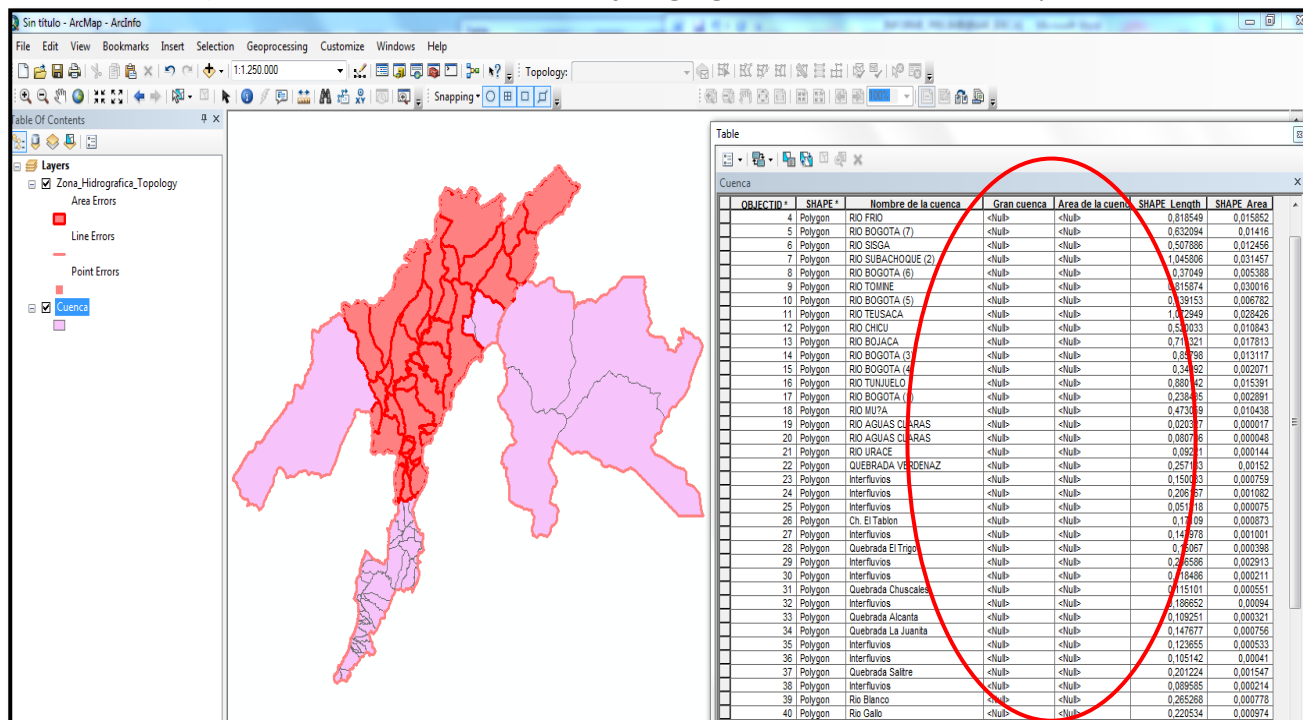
Sin título - ArcMap - ArcInfo

File Edit View Bookmarks Insert Selection Geoprocessing Customize Windows Help

1:1.250.000

Topology:

Snapping

Table Of Contents

Layers
Zona_Hidrografica_Topology
Area Errors
Line Errors
Point Errors
Cuenca

Table

Cuenca

| OBJECTID * | SHAPE * | Nombre de la cuenca | Gran cuenca | Area de la cuenc | SHAPE_Length | SHAPE_Area |
|---|---|---|---|---|---|---|
| 4 | Polygon | RIO FRIO | <Null> | <Null> | 0,818549 | 0,015852 |
| 5 | Polygon | RIO BOGOTA (7) | <Null> | <Null> | 0,632094 | 0,01416 |
| 6 | Polygon | RIO SISGA | <Null> | <Null> | 0,507886 | 0,012456 |
| 7 | Polygon | RIO SUBACHOQUE (2) | <Null> | <Null> | 1,045806 | 0,031457 |
| 8 | Polygon | RIO BOGOTA (6) | <Null> | <Null> | 0,37049 | 0,005388 |
| 9 | Polygon | RIO TOMINE | <Null> | <Null> | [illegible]815874 | 0,030016 |
| 10 | Polygon | RIO BOGOTA (5) | <Null> | <Null> | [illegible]39153 | 0,006782 |
| 11 | Polygon | RIO TEUSACA | <Null> | <Null> | 1,0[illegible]2949 | 0,028426 |
| 12 | Polygon | RIO CHICU | <Null> | <Null> | 0,5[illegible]0033 | 0,010843 |
| 13 | Polygon | RIO BOJACA | <Null> | <Null> | 0,71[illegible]321 | 0,017813 |
| 14 | Polygon | RIO BOGOTA (3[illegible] | <Null> | <Null> | 0,8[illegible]798 | 0,013117 |
| 15 | Polygon | RIO BOGOTA (4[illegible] | <Null> | <Null> | 0,34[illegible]92 | 0,002071 |
| 16 | Polygon | RIO TUNJUELO | <Null> | <Null> | 0,880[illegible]42 | 0,015391 |
| 17 | Polygon | RIO BOGOTA ([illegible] | <Null> | <Null> | 0,238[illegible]85 | 0,002891 |
| 18 | Polygon | RIO MU?A | <Null> | <Null> | 0,473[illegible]9 | 0,010438 |
| 19 | Polygon | RIO AGUAS CLARAS | <Null> | <Null> | 0,020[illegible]7 | 0,000017 |
| 20 | Polygon | RIO AGUAS CLARAS | <Null> | <Null> | 0,080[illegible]6 | 0,000048 |
| 21 | Polygon | RIO URACE | <Null> | <Null> | 0,092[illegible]1 | 0,000144 |
| 22 | Polygon | QUEBRADA VERDENAZ | <Null> | <Null> | 0,257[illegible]3 | 0,00152 |
| 23 | Polygon | Interfluvios | <Null> | <Null> | 0,150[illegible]3 | 0,000759 |
| 24 | Polygon | Interfluvios | <Null> | <Null> | 0,206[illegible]7 | 0,001082 |
| 25 | Polygon | Interfluvios | <Null> | <Null> | 0,051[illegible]8 | 0,000075 |
| 26 | Polygon | Ch. El Tablon | <Null> | <Null> | 0,1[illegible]09 | 0,000873 |
| 27 | Polygon | Interfluvios | <Null> | <Null> | 0,14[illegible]978 | 0,001001 |
| 28 | Polygon | Quebrada El Trigo | <Null> | <Null> | 0,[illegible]067 | 0,000398 |
| 29 | Polygon | Interfluvios | <Null> | <Null> | 0,2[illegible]6586 | 0,002913 |
| 30 | Polygon | Interfluvios | <Null> | <Null> | 0,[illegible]18486 | 0,000211 |
| 31 | Polygon | Quebrada Chuscales | <Null> | <Null> | 0,115101 | 0,000551 |
| 32 | Polygon | Interfluvios | <Null> | <Null> | 0,186652 | 0,00094 |
| 33 | Polygon | Quebrada Alcanta | <Null> | <Null> | 0,109251 | 0,000321 |
| 34 | Polygon | Quebrada La Juanita | <Null> | <Null> | 0,147677 | 0,000756 |
| 35 | Polygon | Interfluvios | <Null> | <Null> | 0,123655 | 0,000533 |
| 36 | Polygon | Interfluvios | <Null> | <Null> | 0,105142 | 0,00041 |
| 37 | Polygon | Quebrada Saltre | <Null> | <Null> | 0,201224 | 0,001547 |
| 38 | Polygon | Interfluvios | <Null> | <Null> | 0,089585 | 0,000214 |
| 39 | Polygon | Rio Blanco | <Null> | <Null> | 0,265268 | 0,000778 |
| 40 | Polygon | Rio Gallo | <Null> | <Null> | 0,220534 | 0,000974 |